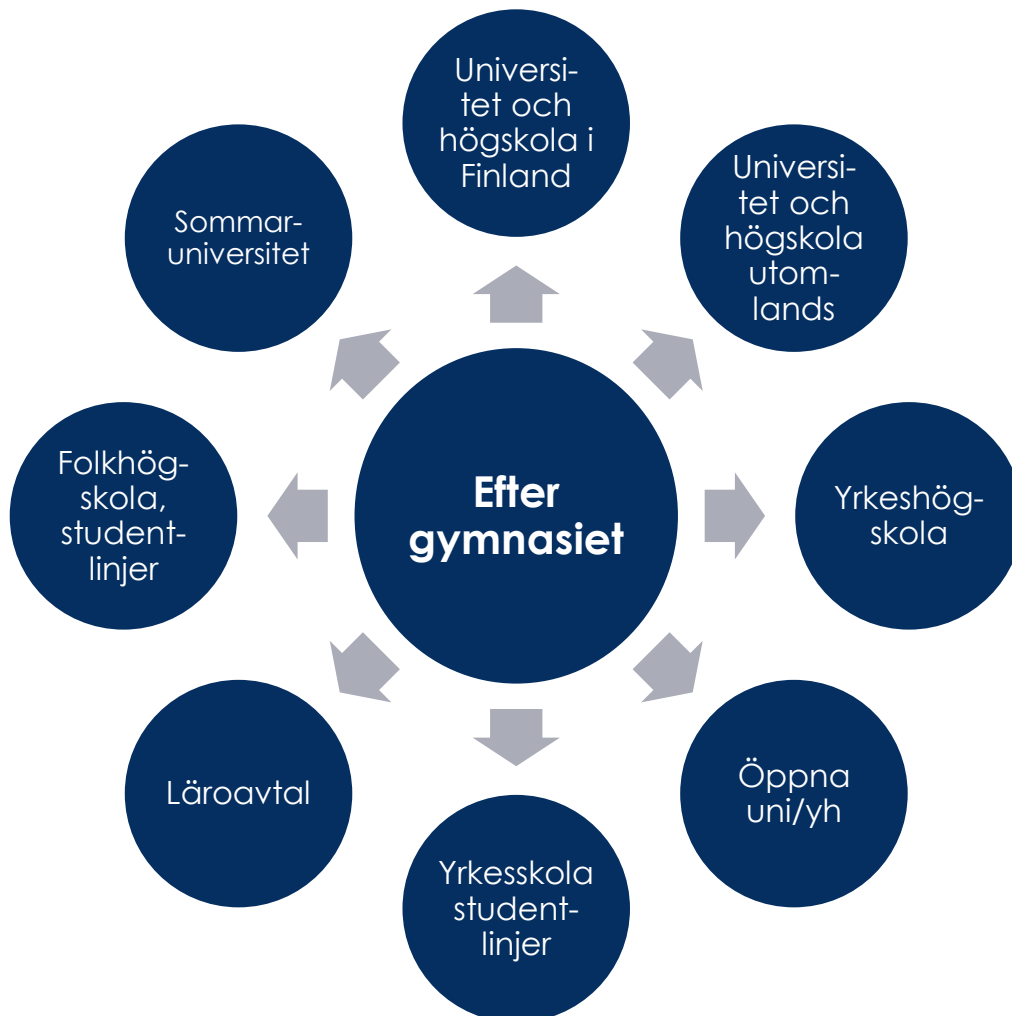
Efter gymnasiet

Universitet och högskola i Finland

Universitet och högskola utomlands

Yrkeshögskola

Öppna uni/yh

Yrkesskola studentlinjer

Läroavtal

Folkhögskola, studentlinjer

Sommaruniversitet